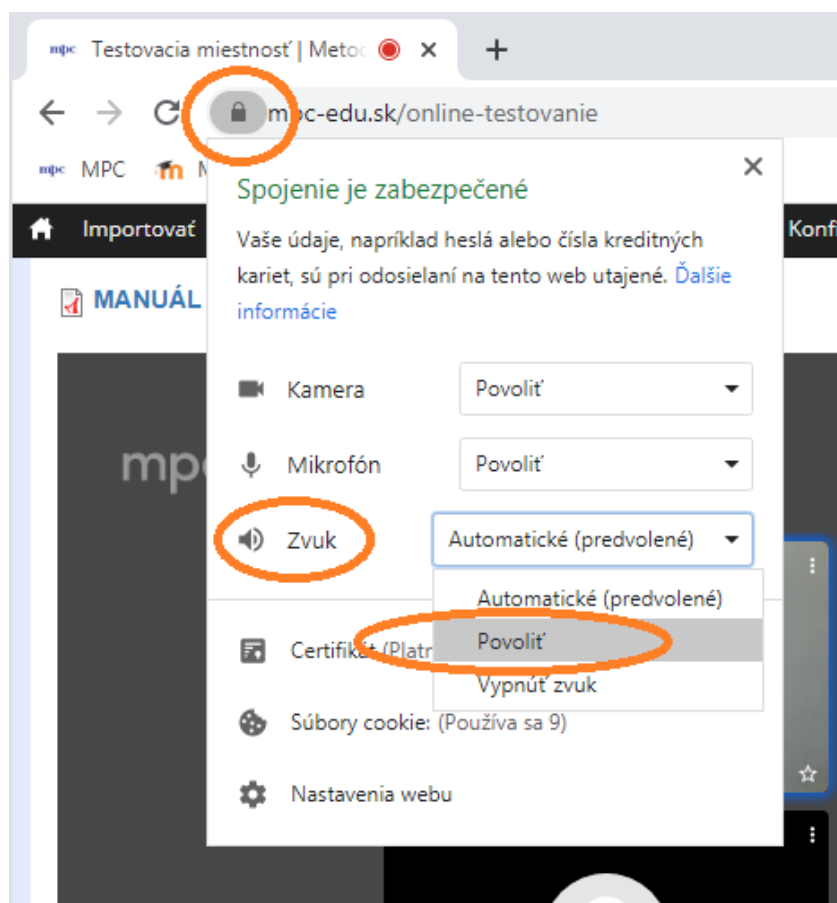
mpc Testovacia miestnosť | Metod ×

+

mpc-edu.sk/online-testovanie

mpc MPC M

Importovať

Konf

MANUÁL

mpc

Spojenie je zabezpečené

Vaše údaje, napríklad heslá alebo čísla kreditných kariet, sú pri odosielaní na tento web utajené. Ďalšie informácie

Kamera Povoliť

Mikrofón Povoliť

Zvuk Automatické (predvolené)

Automatické (predvolené)

Povoliť

Vypnúť zvuk

Certifikát (Platn

Súbory cookie: (Používa sa 9)

Nastavenia webu